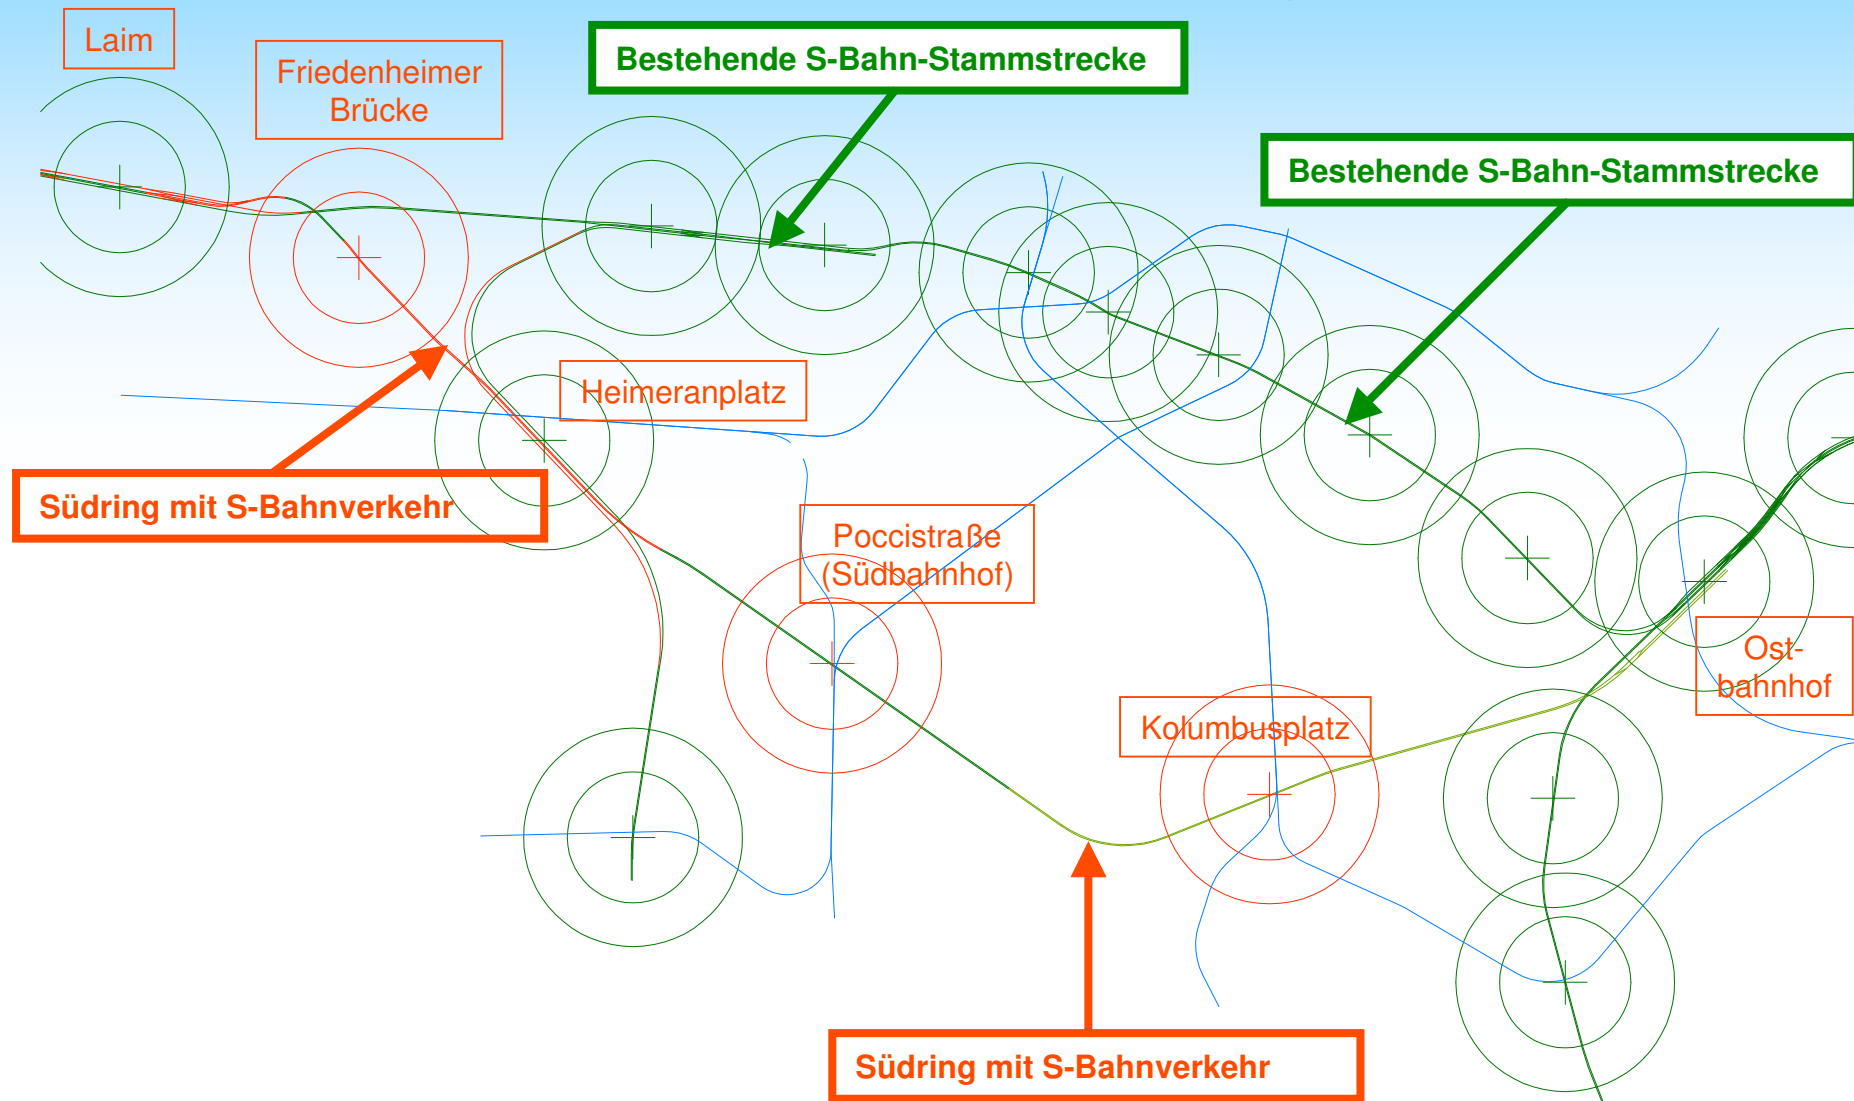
Laim

Friedenheimer Brücke

Bestehende S-Bahn-Stammstrecke

Bestehende S-Bahn-Stammstrecke

Heimeranplatz

Südring mit S-Bahnverkehr

Poccistraße (Südbahnhof)

Ost-bahnhof

Kolumbusplatz

Südring mit S-Bahnverkehr